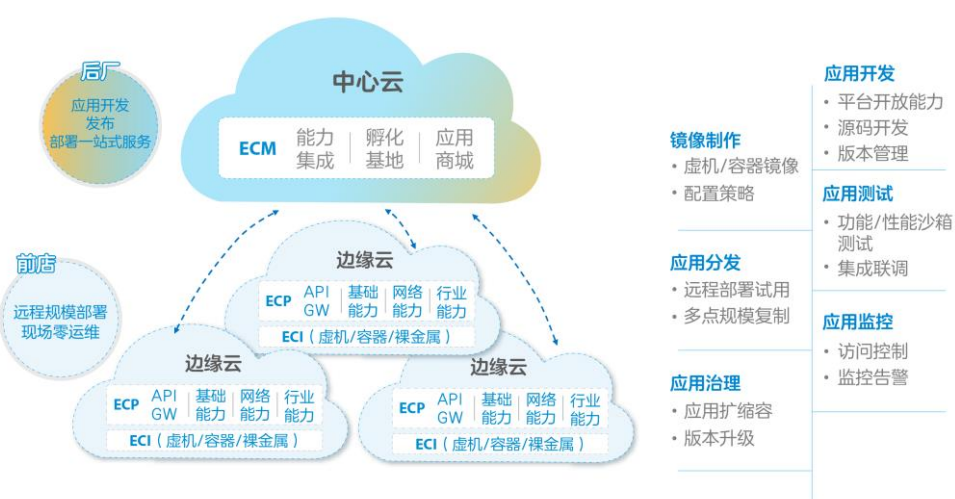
后厂

应用开发
发布
部署一站式服务

中心云

ECM 能力集成 | 孵化基地 | 应用商城

前店

远程规模部署
现场零运维

边缘云

ECP API GW | 基础能力 | 网络能力 | 行业能力

ECI（虚机/容器/裸金属）

边缘云

ECP API GW | 基础能力 | 网络能力 | 行业能力

ECI（虚机/容器/裸金属）

边缘云

ECP API GW | 基础能力 | 网络能力 | 行业能力

ECI（虚机/容器/裸金属）

镜像制作
• 虚机/容器镜像
• 配置策略

应用分发
• 远程部署试用
• 多点规模复制

应用治理
• 应用扩缩容
• 版本升级

应用开发
• 平台开放能力
• 源码开发
• 版本管理

应用测试
• 功能/性能沙箱测试
• 集成联调

应用监控
• 访问控制
• 监控告警